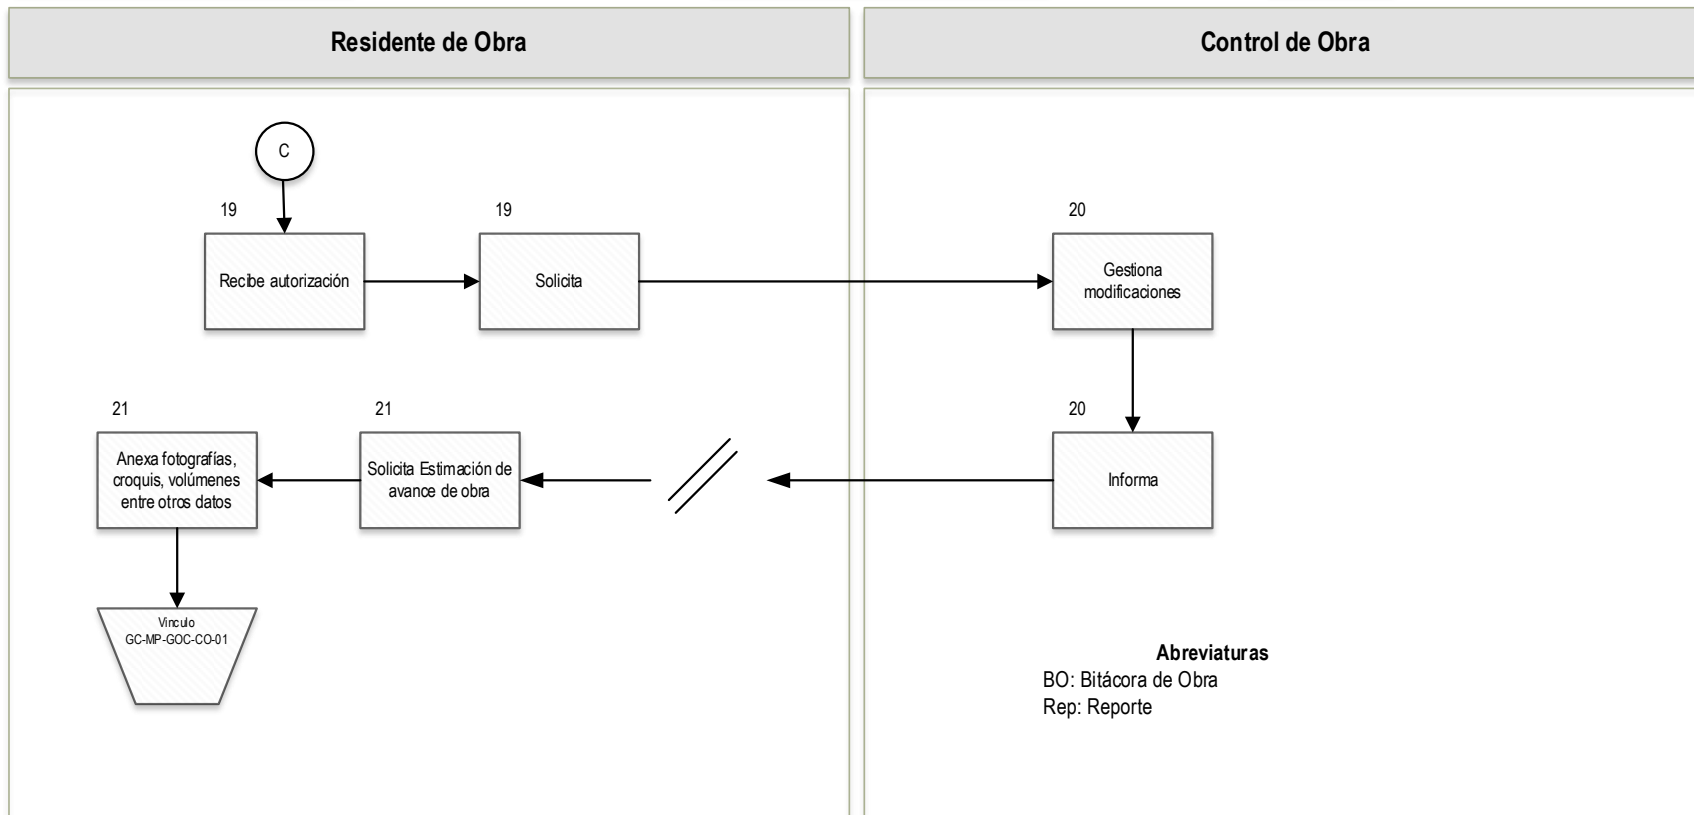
Residente de Obra

Control de Obra

C

19

Recibe autorización

19

Solicita

20

Gestiona modificaciones

20

Informa

21

Solicita Estimación de avance de obra

21

Anexa fotografías, croquis, volúmenes entre otros datos

Vinculo
GC-MP-GOC-CO-01

Abreviaturas
BO: Bitácora de Obra
Rep: Reporte